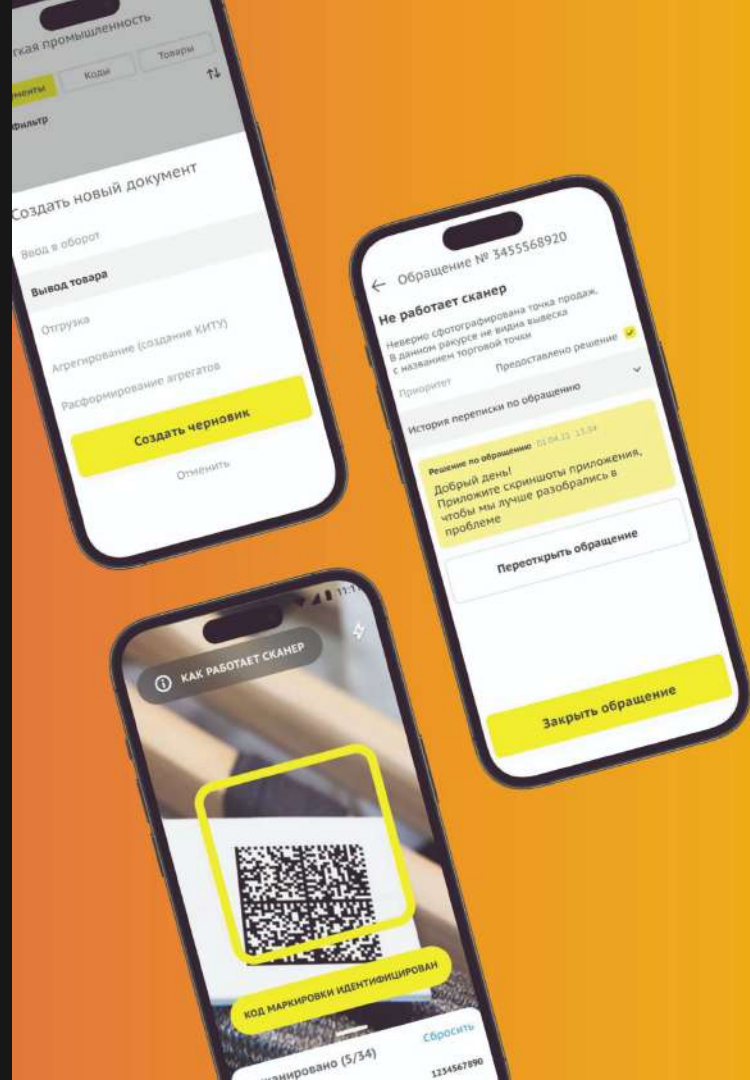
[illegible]гкая промышленность
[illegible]менты
Коды
Товары
Фильтр

Создать новый документ
Ввод в оборот
Вывод товара
Отгрузка
Агрегирование (создание КИТУ)
Расформирование агрегатов
Создать черновик
Отменить

Обращение № 3455568920
Не работает сканер
Неверно сфотографирована точка продаж. В данном ракурсе не видна вывеска с названием торговой точки
Приоритет
Предоставлено решение
История переписки по обращению
Решение по обращению 01.04.21 13:34
Добрый день! Приложите скриншоты приложения, чтобы мы лучше разобрались в проблеме
Переоткрыть обращение
Закрыть обращение

11:1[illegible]
КАК РАБОТАЕТ СКАНЕР
КОД МАРКИРОВКИ ИДЕНТИФИЦИРОВАН
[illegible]анировано (5/34)
Сбросить
1234567890